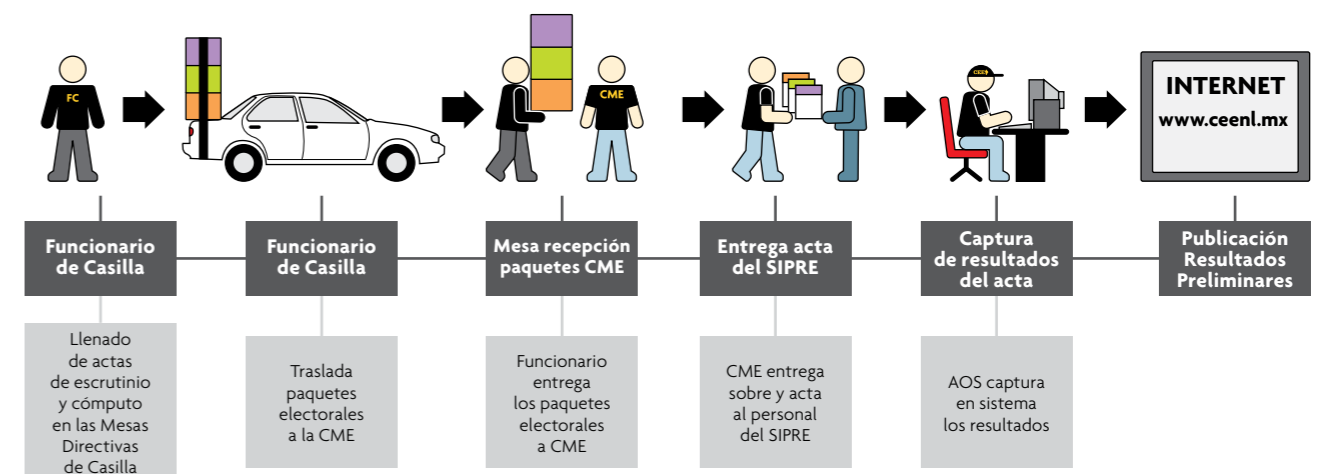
FC

CME

CEE

INTERNET
www.ceenl.mx

Funcionario de Casilla

Funcionario de Casilla

Mesa recepción paquetes CME

Entrega acta del SIPRE

Captura de resultados del acta

Publicación Resultados Preliminares

Llenado de actas de escrutinio y cómputo en las Mesas Directivas de Casilla

Traslada paquetes electorales a la CME

Funcionario entrega los paquetes electorales a CME

CME entrega sobre y acta al personal del SIPRE

AOS captura en sistema los resultados